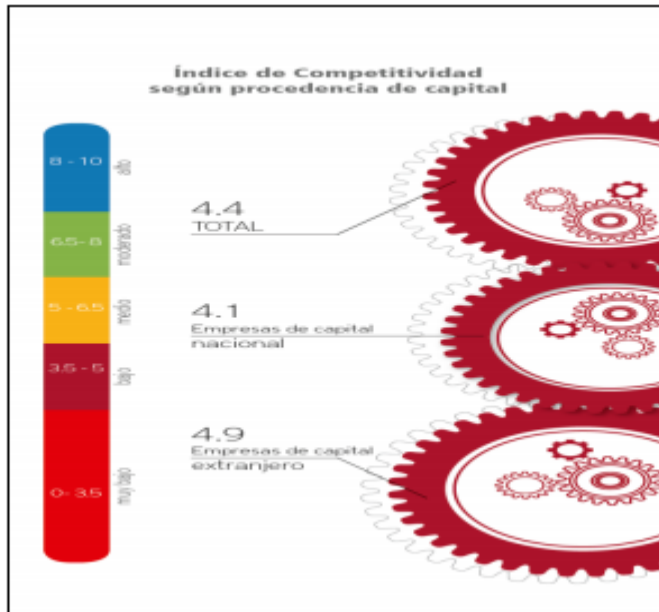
Índice de Competitividad
según procedencia de capital

8 - 10
alto

6.5- 8
moderado

5 - 6.5
medio

3.5 - 5
bajo

0- 3.5
muy bajo

4.4
TOTAL

4.1
Empresas de capital nacional

4.9
Empresas de capital extranjero